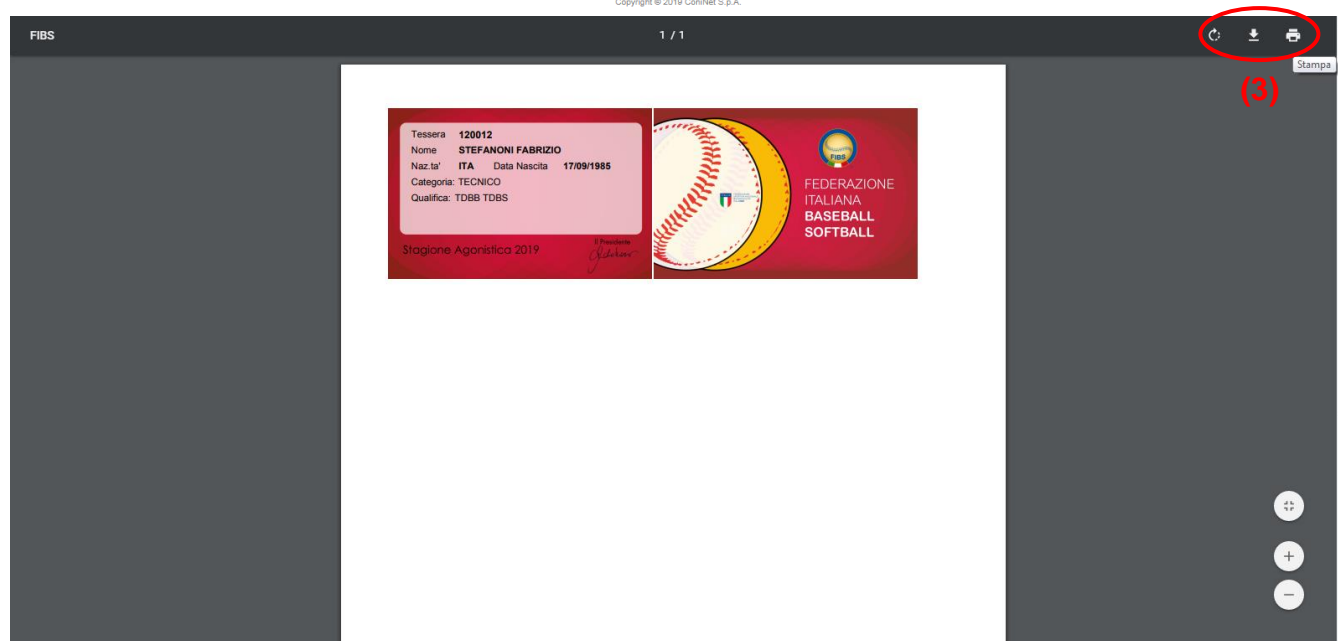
Copyright © 2019 ConiNet S.p.A.

FIBS

1 / 1

Stampa

(3)

Tessera 120012
Nome STEFANONI FABRIZIO
Naz.ta' ITA Data Nascita 17/09/1985
Categoria: TECNICO
Qualifica: TDBB TDBS

Stagione Agonistica 2019

Il Presidente

FIBS

FEDERAZIONE
ITALIANA
BASEBALL
SOFTBALL